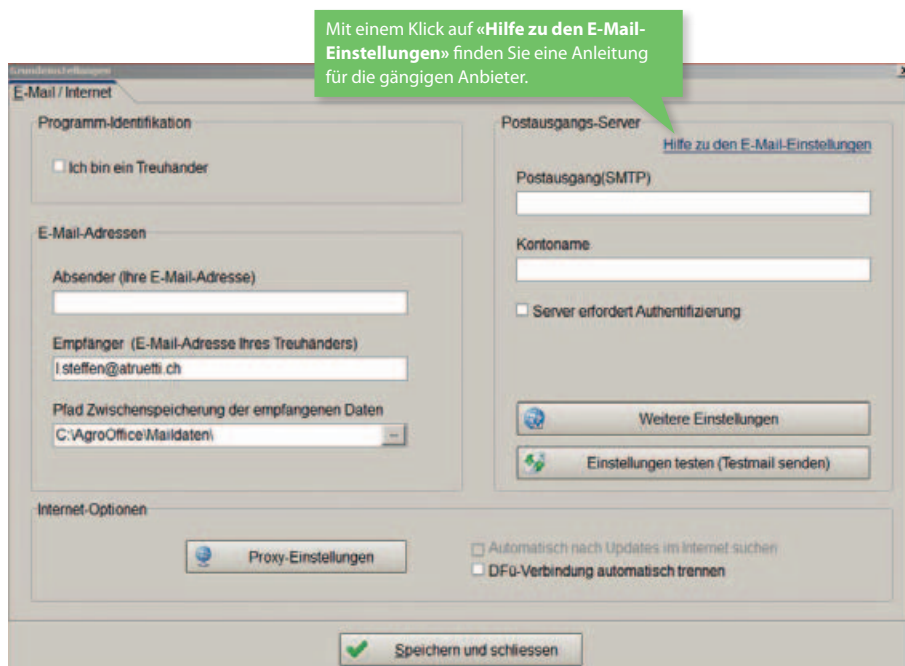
Mit einem Klick auf **«Hilfe zu den E-Mail-Einstellungen»** finden Sie eine Anleitung für die gängigen Anbieter.

Grundeinstellungen

E-Mail / Internet

Programm-Identifikation

Ich bin ein Treuhänder

E-Mail-Adressen

Absender (Ihre E-Mail-Adresse)

Empfänger (E-Mail-Adresse Ihres Treuhänders)

l.steffen@atruetti.ch

Pfad Zwischenspeicherung der empfangenen Daten

C:\AgroOffice\Maildaten\

...

Postausgangs-Server

Hilfe zu den E-Mail-Einstellungen

Postausgang(SMTP)

Kontoname

Server erfordert Authentifizierung

Weitere Einstellungen

Einstellungen testen (Testmail senden)

Internet-Optionen

Proxy-Einstellungen

Automatisch nach Updates im Internet suchen

DFü-Verbindung automatisch trennen

Speichern und schliessen